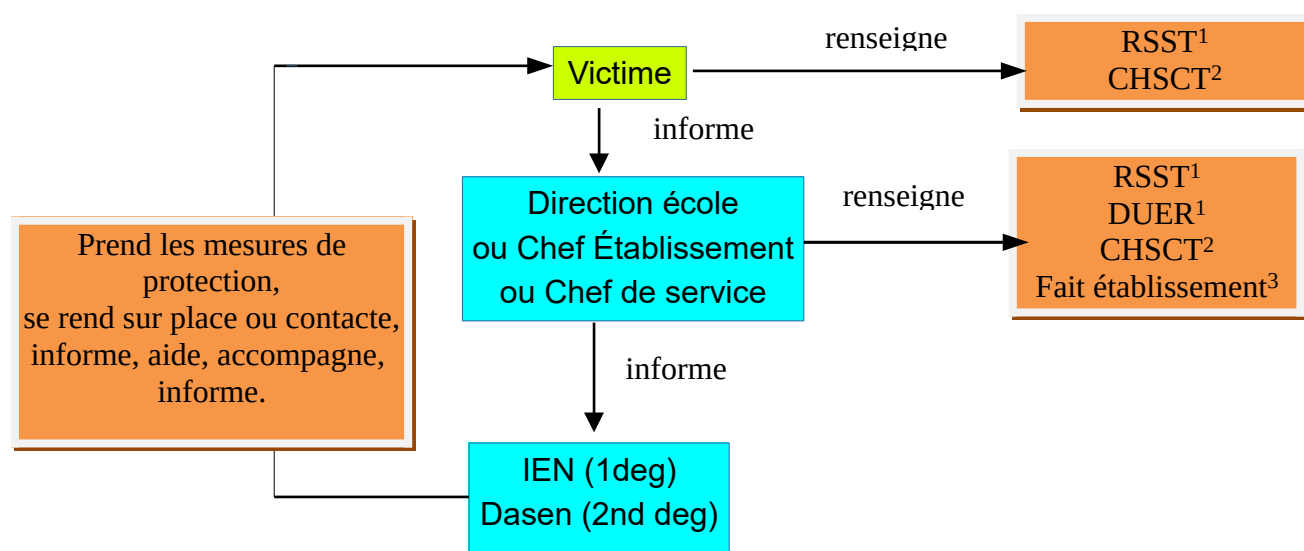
Victime

renseigne

RSST$^1$
CHSCT$^2$

informe

Direction école
ou Chef Établissement
ou Chef de service

renseigne

RSST$^1$
DUER$^1$
CHSCT$^2$
Fait établissement$^3$

Prend les mesures de protection,
se rend sur place ou contacte,
informe, aide, accompagne,
informe.

informe

IEN (1deg)
Dasen (2nd deg)